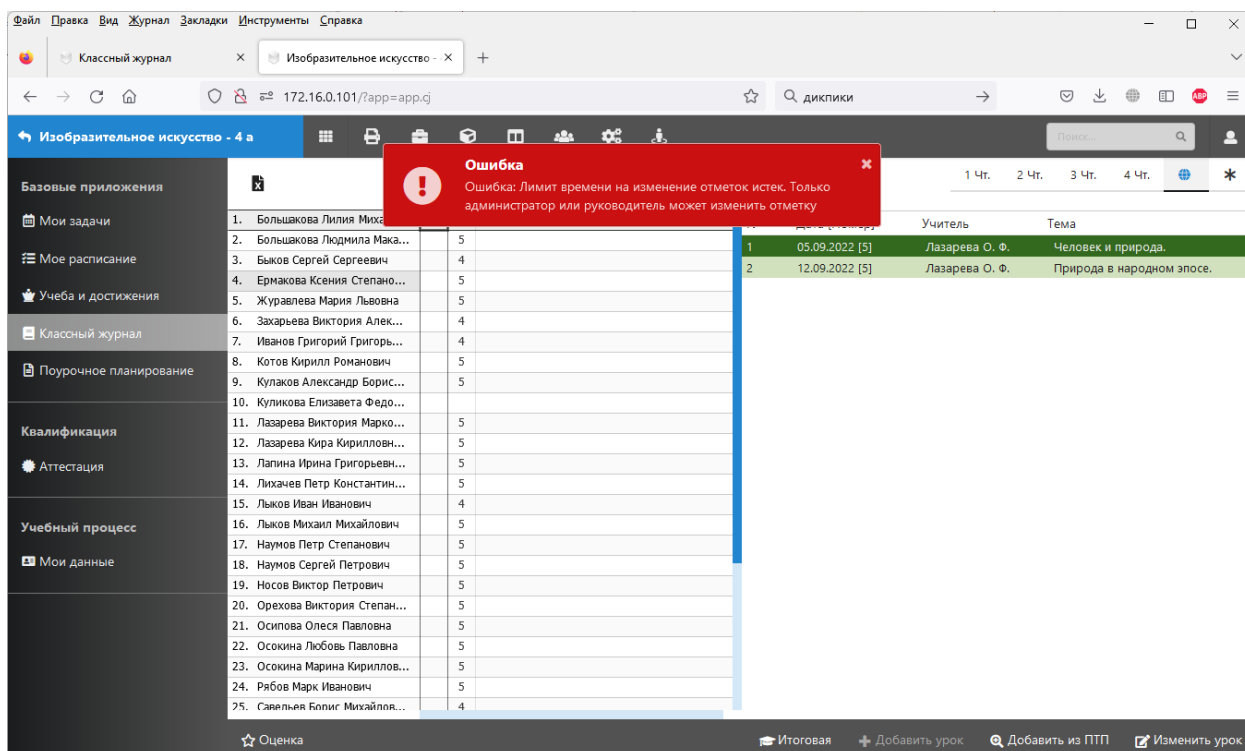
Файл Правка Вид Журнал Закладки Инструменты Справка

Классный журнал ×
Изобразительное искусство - ×
+

172.16.0.101/?app=app.cj
дикпики

Изобразительное искусство - 4 а

Поиск...

Базовые приложения
Мои задачи
Мое расписание
Учеба и достижения
Классный журнал
Поурочное планирование

Квалификация
Аттестация

Учебный процесс
Мои данные

Ошибка
Ошибка: Лимит времени на изменение отметок истек. Только администратор или руководитель может изменить отметку

1 Чт. 2 Чт. 3 Чт. 4 Чт.

| | | |
|---|---|---|
| 1. Большакова Лилия Миха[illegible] | | |
| 2. Большакова Людмила Мака... | | 5 |
| 3. Быков Сергей Сергеевич | | 4 |
| 4. Ермакова Ксения Степано... | | 5 |
| 5. Журавлева Мария Львовна | | 5 |
| 6. Захарьева Виктория Алек... | | 4 |
| 7. Иванов Григорий Григорь... | | 4 |
| 8. Котов Кирилл Романович | | 5 |
| 9. Кулаков Александр Борис... | | 5 |
| 10. Куликова Елизавета Федо... | | |
| 11. Лазарева Виктория Марко... | | 5 |
| 12. Лазарева Кира Кирилловн... | | 5 |
| 13. Лапина Ирина Григорьевн... | | 5 |
| 14. Лихачев Петр Константин... | | 5 |
| 15. Лыков Иван Иванович | | 4 |
| 16. Лыков Михаил Михайлович | | 5 |
| 17. Наумов Петр Степанович | | 5 |
| 18. Наумов Сергей Петрович | | 5 |
| 19. Носов Виктор Петрович | | 5 |
| 20. Орехова Виктория Степан... | | 5 |
| 21. Осипова Олеся Павловна | | 5 |
| 22. Осокина Любовь Павловна | | 5 |
| 23. Осокина Марина Кириллов... | | 5 |
| 24. Рябов Марк Иванович | | 5 |
| 25. Савельев Борис Михайлов... | | 4 |

| № | Дата [номер] | Учитель | Тема |
|---|---|---|---|
| 1 | 05.09.2022 [5] | Лазарева О. Ф. | Человек и природа. |
| 2 | 12.09.2022 [5] | Лазарева О. Ф. | Природа в народном эпосе. |

Оценка
Итоговая
Добавить урок
Добавить из ПТП
Изменить урок